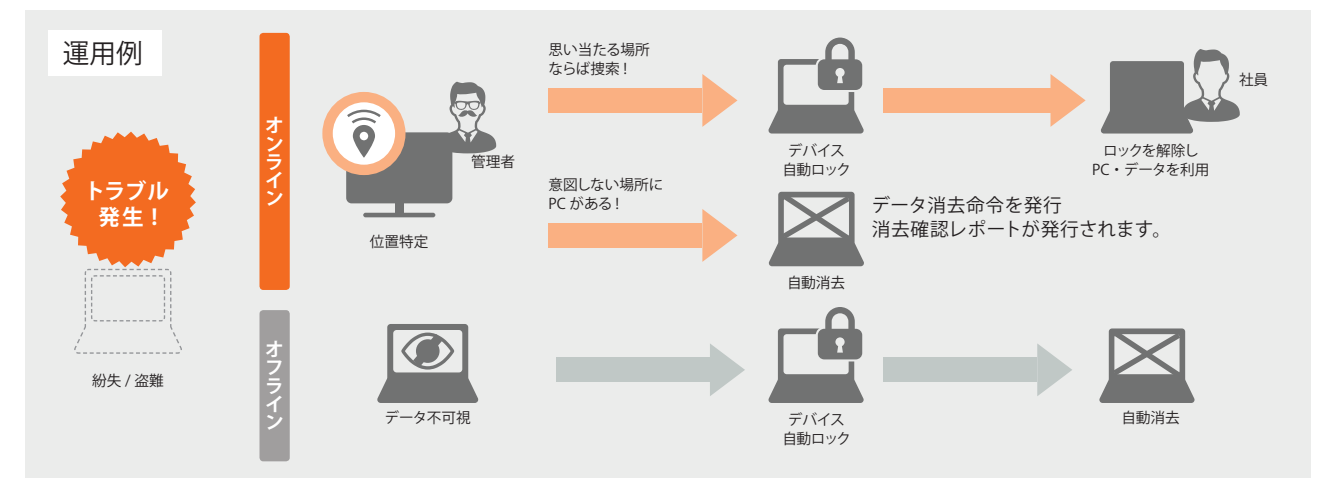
運用例

トラブル発生！

紛失 / 盗難

オンライン

管理者

位置特定

思い当たる場所ならば捜索！

デバイス自動ロック

社員

ロックを解除しPC・データを利用

意図しない場所にPC がある！

データ消去命令を発行
消去確認レポートが発行されます。

自動消去

オフライン

データ不可視

デバイス自動ロック

自動消去